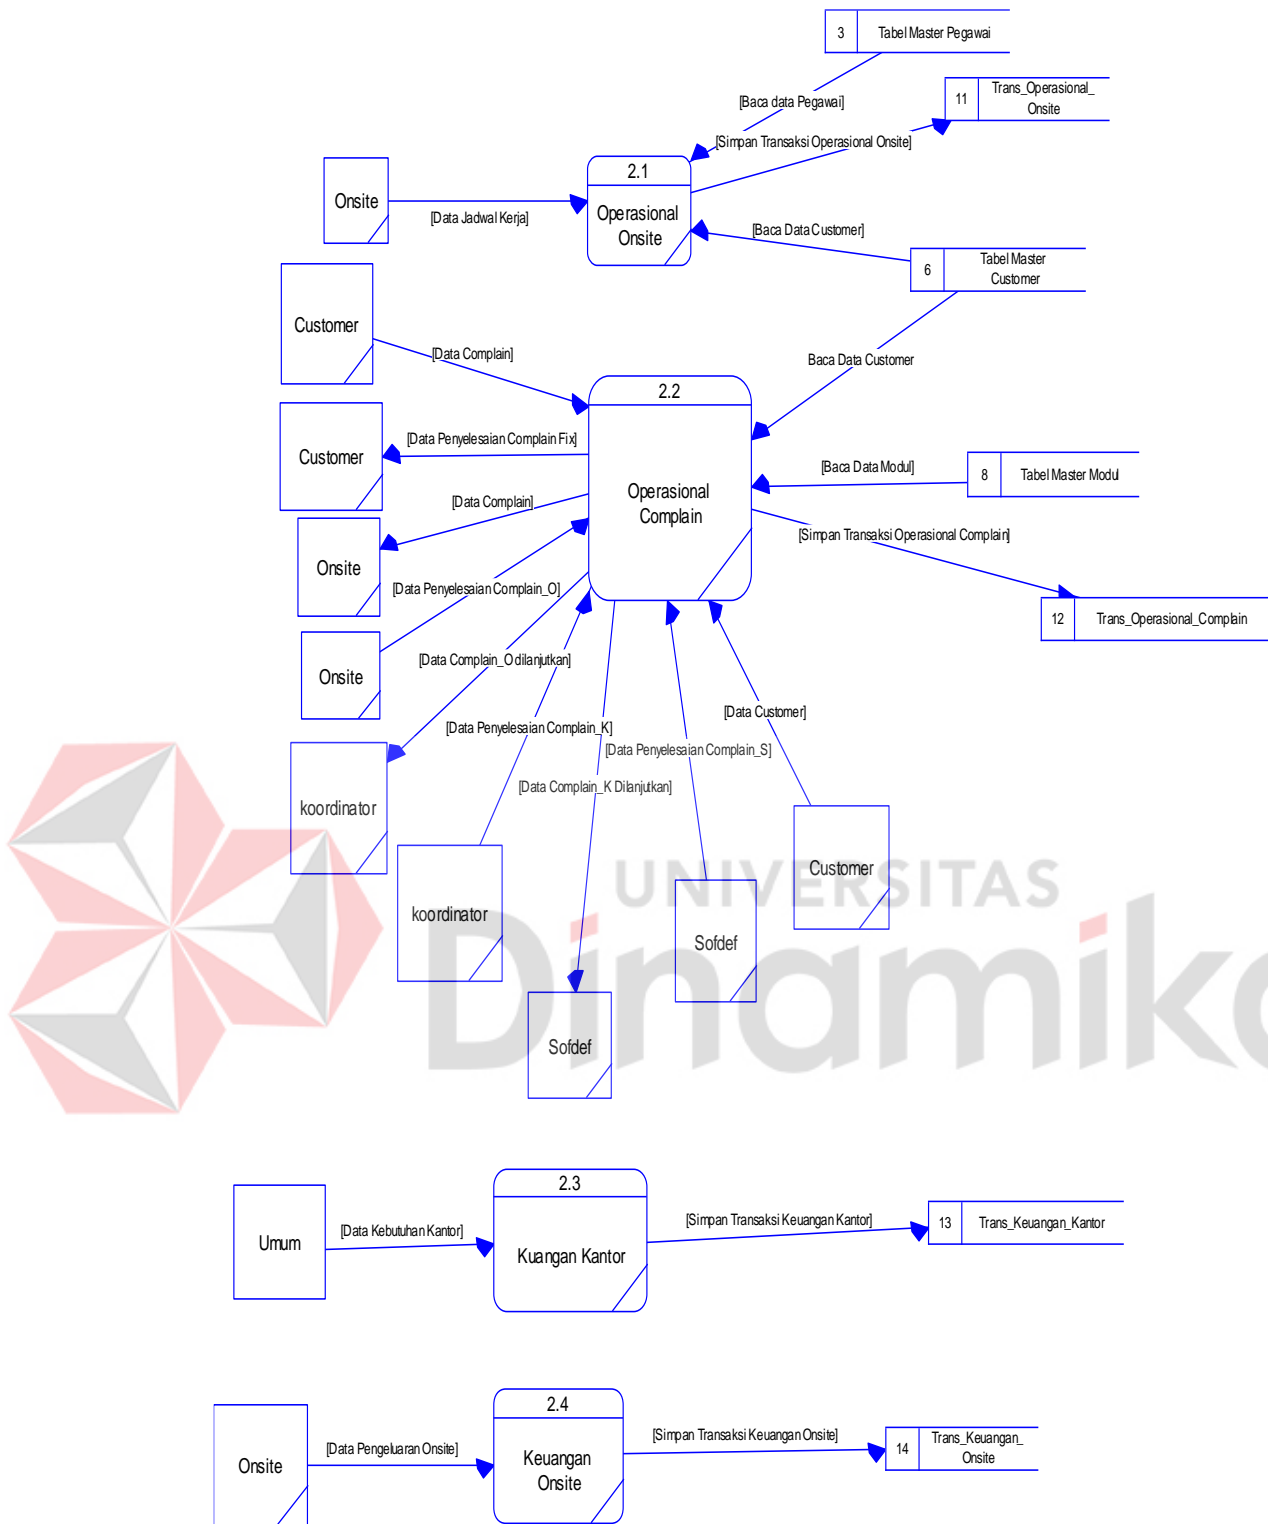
3 Tabel Master Pegawai

[Baca data Pegawai]

11 Trans_Operasional_Onsite

[Simpan Transaksi Operasional Onsite]

Onsite

[Data Jadwal Kerja]

2.1
Operasional Onsite

[Baca Data Customer]

6 Tabel Master Customer

Customer

[Data Complain]

Baca Data Customer

2.2
Operasional Complain

Customer

[Data Penyelesaian Complain Fix]

[Data Complain]

[Baca Data Modul]

8 Tabel Master Modul

Onsite

[Simpan Transaksi Operasional Complain]

12 Trans_Operasional_Complain

[Data Penyelesaian Complain_O]

Onsite

[Data Complain_O dilanjutkan]

[Data Customer]

[Data Penyelesaian Complain_K]

[Data Penyelesaian Complain_S]

koordinator

[Data Complain_K Dilanjutkan]

UNIVERSITAS

Customer

koordinator

Sofdef

Dinamika

Sofdef

Umum

[Data Kebutuhan Kantor]

2.3
Kuangan Kantor

[Simpan Transaksi Keuangan Kantor]

13 Trans_Keuangan_Kantor

Onsite

[Data Pengeluaran Onsite]

2.4
Keuangan Onsite

[Simpan Transaksi Keuangan Onsite]

14 Trans_Keuangan_Onsite